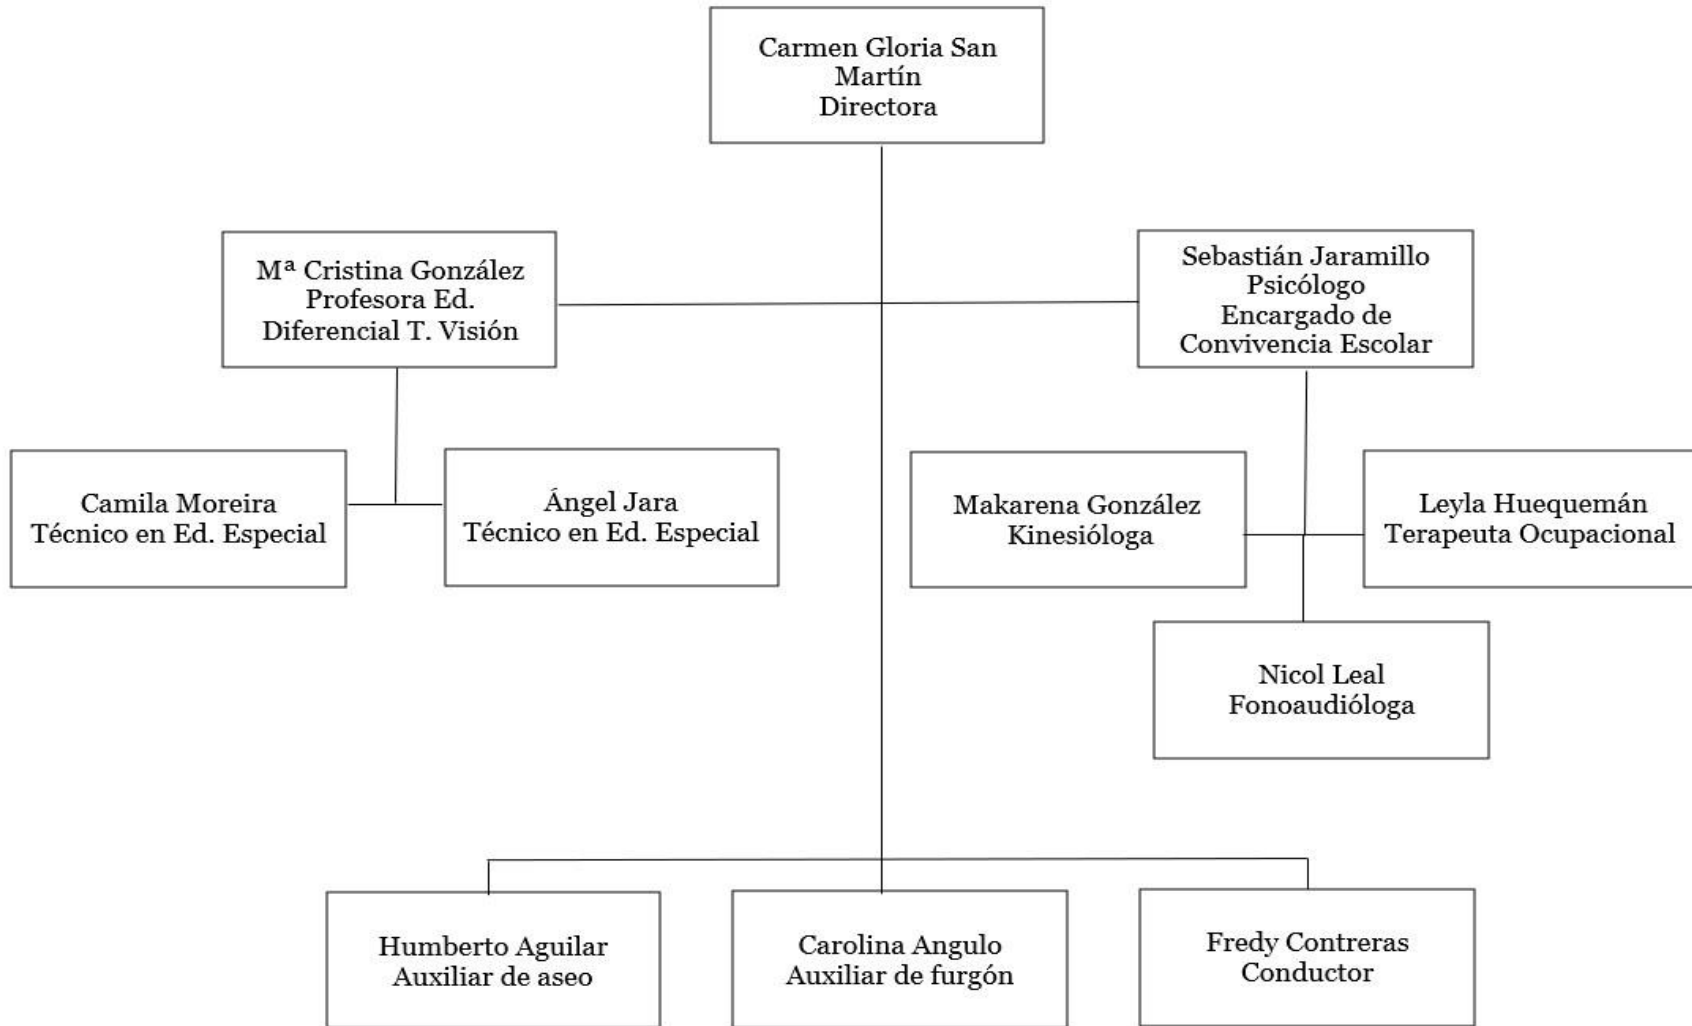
Carmen Gloria San Martín
Directora

Mª Cristina González
Profesora Ed. Diferencial T. Visión

Sebastián Jaramillo
Psicólogo
Encargado de Convivencia Escolar

Camila Moreira
Técnico en Ed. Especial

Ángel Jara
Técnico en Ed. Especial

Makarena González
Kinesióloga

Leyla Huequemán
Terapeuta Ocupacional

Nicol Leal
Fonoaudióloga

Humberto Aguilar
Auxiliar de aseo

Carolina Angulo
Auxiliar de furgón

Fredy Contreras
Conductor